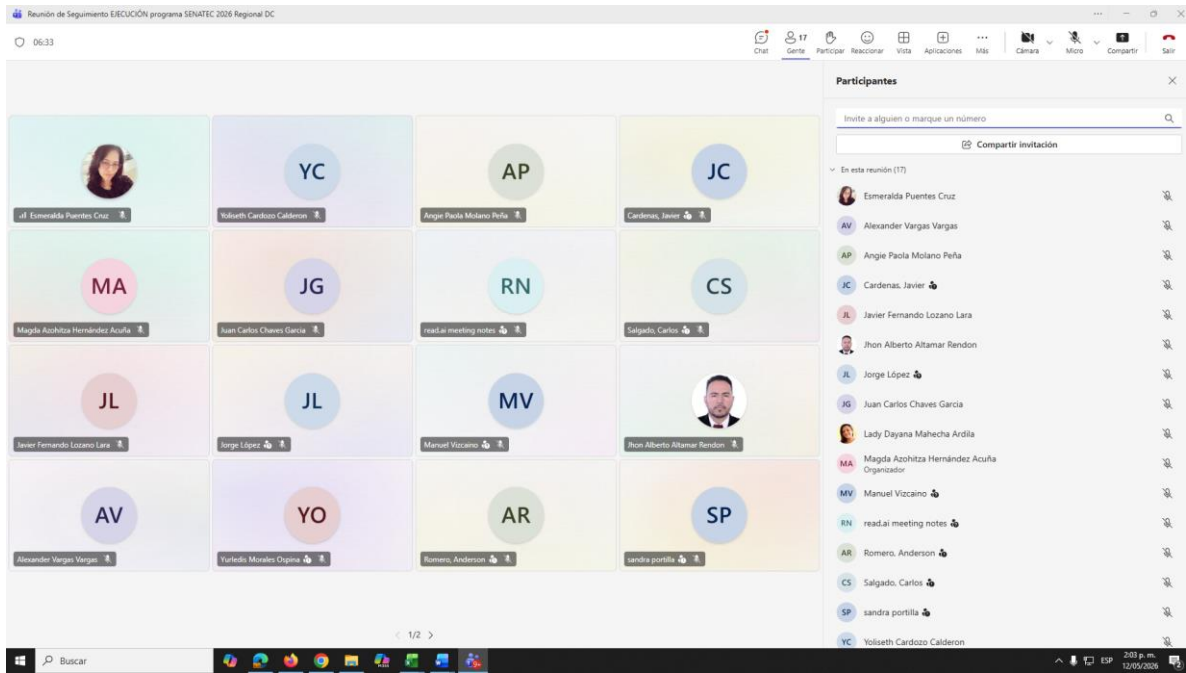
Reunión de Seguimiento EJECUCIÓN programa SENATEC 2026 Regional DC

06:33

Chat 17 Gente Participar Reaccionar Vista Aplicaciones Más Cámara Micro Compartir Salir

YC AP JC

Esmeralda Puentes Cruz
Yoliseth Cardozo Calderon
Angie Paola Molano Peña
Cardenas, Javier

MA JG RN CS

Magda Azohitza Hernández Acuña
Juan Carlos Chaves Garcia
read.ai meeting notes
Salgado, Carlos

JL JL MV

Javier Fernando Lozano Lara
Jorge López
Manuel Vizcaino
Jhon Alberto Altamar Rendon

AV YO AR SP

Alexander Vargas Vargas
Yurledis Morales Ospina
Romero, Anderson
sandra portilla

1/2

Participantes

Invite a alguien o marque un número

Compartir invitación

En esta reunión (17)

Esmeralda Puentes Cruz
AV Alexander Vargas Vargas
AP Angie Paola Molano Peña
JC Cardenas, Javier
JL Javier Fernando Lozano Lara
Jhon Alberto Altamar Rendon
JL Jorge López
JG Juan Carlos Chaves Garcia
Lady Dayana Mahecha Ardila
MA Magda Azohitza Hernández Acuña
Organizador
MV Manuel Vizcaino
RN read.ai meeting notes
AR Romero, Anderson
CS Salgado, Carlos
SP sandra portilla
YC Yoliseth Cardozo Calderon

Buscar

ESP 2:03 p. m. 12/05/2026